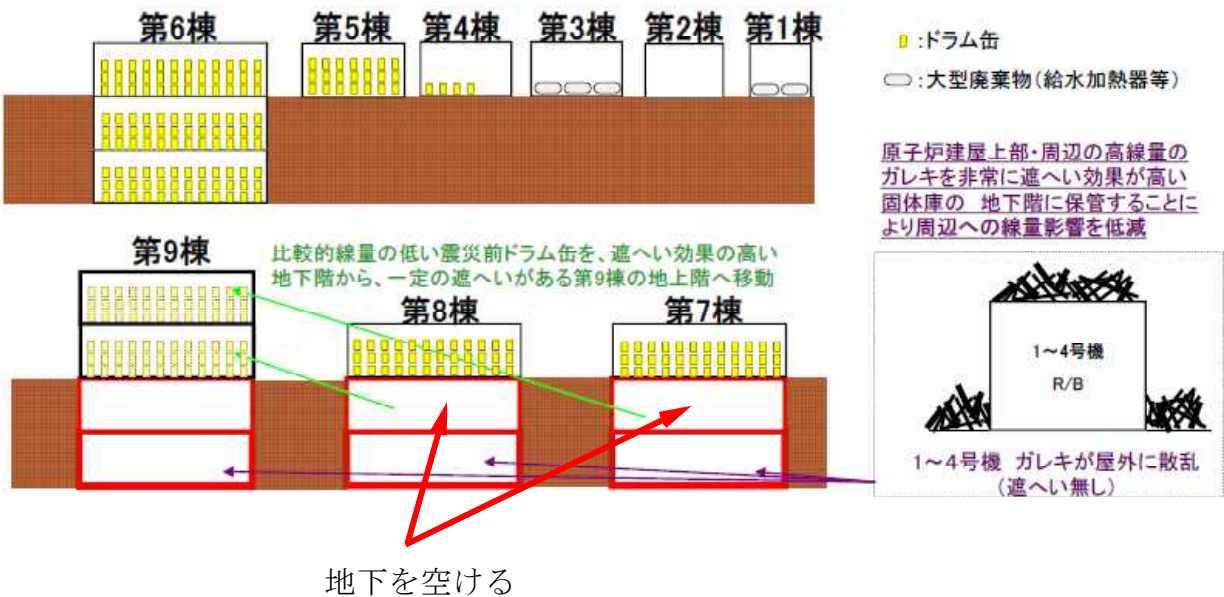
第6棟 第5棟 第4棟 第3棟 第2棟 第1棟

:ドラム缶

:大型廃棄物（給水加熱器等）

原子炉建屋上部・周辺の高線量のガレキを非常に遮へい効果が高い固体庫の 地下階に保管することにより周辺への線量影響を低減

第9棟

比較的線量の低い震災前ドラム缶を、遮へい効果の高い地下階から、一定の遮へいがある第9棟の地上階へ移動

第8棟 第7棟

1～4号機

R/B

1～4号機 ガレキが屋外に散乱（遮へい無し）

地下を空ける